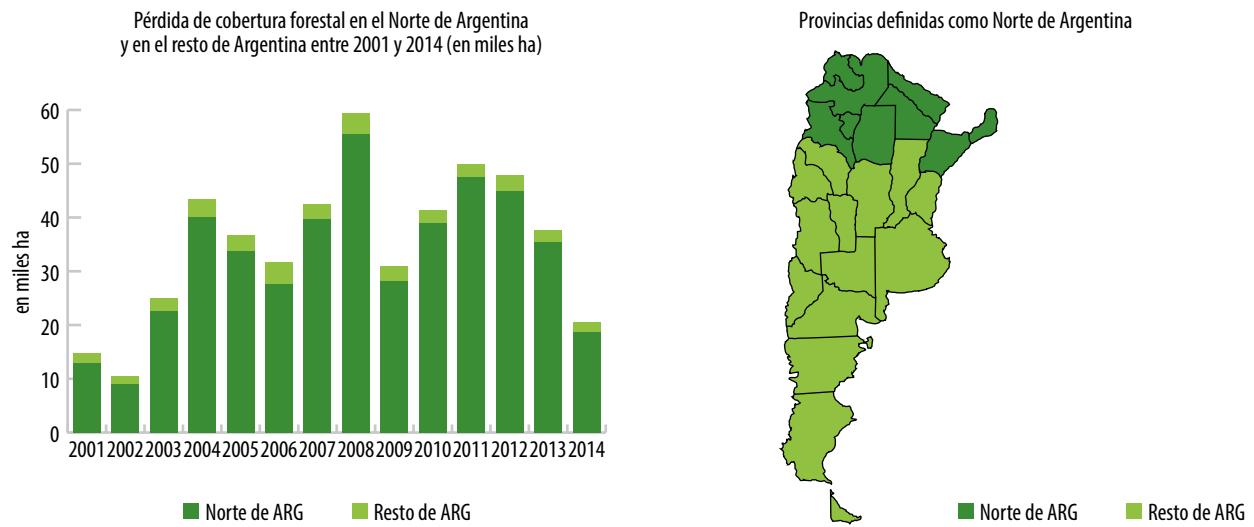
Pérdida de cobertura forestal en el Norte de Argentina y en el resto de Argentina entre 2001 y 2014 (en miles ha)

en miles ha

60
50
40
30
20
10
0

2001 2002 2003 2004 2005 2006 2007 2008 2009 2010 2011 2012 2013 2014

Norte de ARG
Resto de ARG

Provincias definidas como Norte de Argentina

Norte de ARG
Resto de ARG